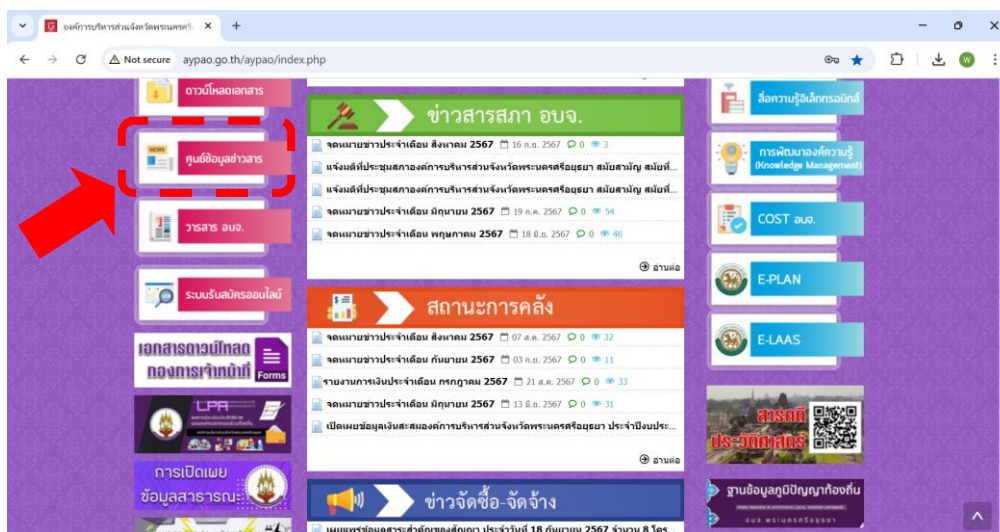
องค์การบริหารส่วนจังหวัดพระนครศ ×
+
Not secure aypao.go.th/aypao/index.php

ดาวน์โหลดเอกสาร
ศูนย์ข้อมูลข่าวสาร
วารสาร อบจ.
ระบบรับสมัครออนไลน์
เอกสารดาวน์โหลด กองการเจ้าหน้าที่
Forms
LPA
การเปิดเผยข้อมูลสาธารณะ

ข่าวสารสภา อบจ.
จดหมายข่าวประจำเดือน สิงหาคม 2567 16 ก.ย. 2567 0 3
แจ้งมติที่ประชุมสภาองค์การบริหารส่วนจังหวัดพระนครศรีอยุธยา สมัยสามัญ สมัยที่...
แจ้งมติที่ประชุมสภาองค์การบริหารส่วนจังหวัดพระนครศรีอยุธยา สมัยสามัญ สมัยที่...
จดหมายข่าวประจำเดือน มิถุนายน 2567 19 ก.ค. 2567 0 54
จดหมายข่าวประจำเดือน พฤษภาคม 2567 18 มิ.ย. 2567 0 46
อ่านต่อ

สถานะการคลัง
จดหมายข่าวประจำเดือน สิงหาคม 2567 07 ส.ค. 2567 0 32
จดหมายข่าวประจำเดือน กันยายน 2567 03 ก.ย. 2567 0 11
รายงานการเงินประจำเดือน กรกฎาคม 2567 21 ส.ค. 2567 0 33
จดหมายข่าวประจำเดือน มิถุนายน 2567 13 มิ.ย. 2567 0 31
เปิดเผยข้อมูลเงินสะสมองค์การบริหารส่วนจังหวัดพระนครศรีอยุธยา ประจำปีงบประ...
อ่านต่อ

ข่าวจัดซื้อ-จัดจ้าง
เผยแพร่ข้อมูลสาระสำคัญของสัญญา ประจำวันที่ 18 กันยายน 2567 จำนวน 8 โคร

สื่อความรู้อิเล็กทรอนิกส์
การพัฒนาองค์ความรู้ (Knowledge Management)
COST อบจ.
E-PLAN
E-LAAS
สารคดีประวัติศาสตร์
ฐานข้อมูลภูมิปัญญาท้องถิ่น
อบจ.พระนครศรีอยุธยา